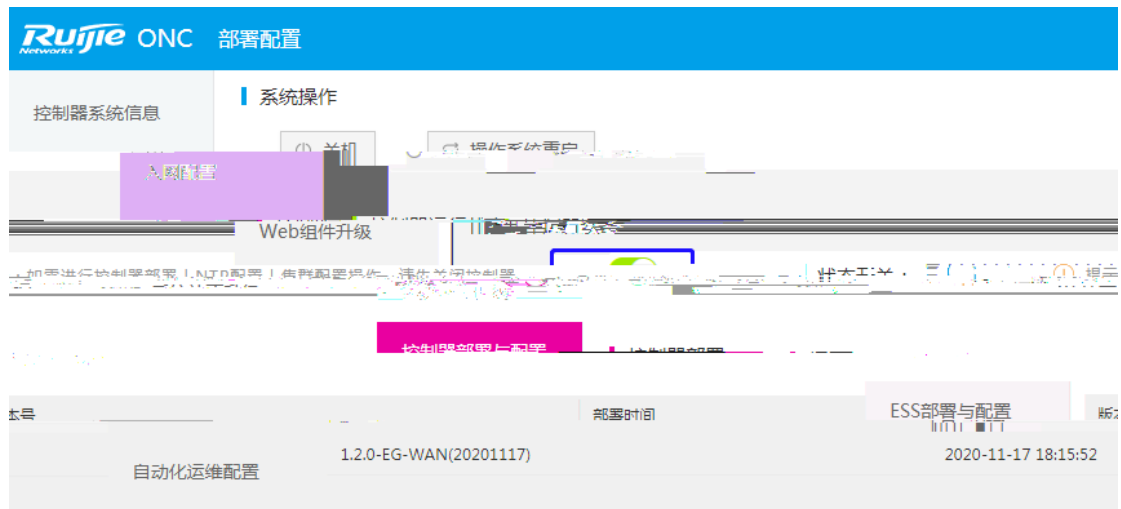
Ruijie Networks ONC 部署配置

控制器系统信息

系统操作

关机 操作系统重启

入网配置

Web组件升级

如需进行控制器部署 | NTP配置 | 集群配置操作，请先关闭控制器

控制器部署与配置

控制器部署

本号

部署时间

ESS部署与配置

版本

自动化运维配置

1.2.0-EG-WAN(20201117)

2020-11-17 18:15:52